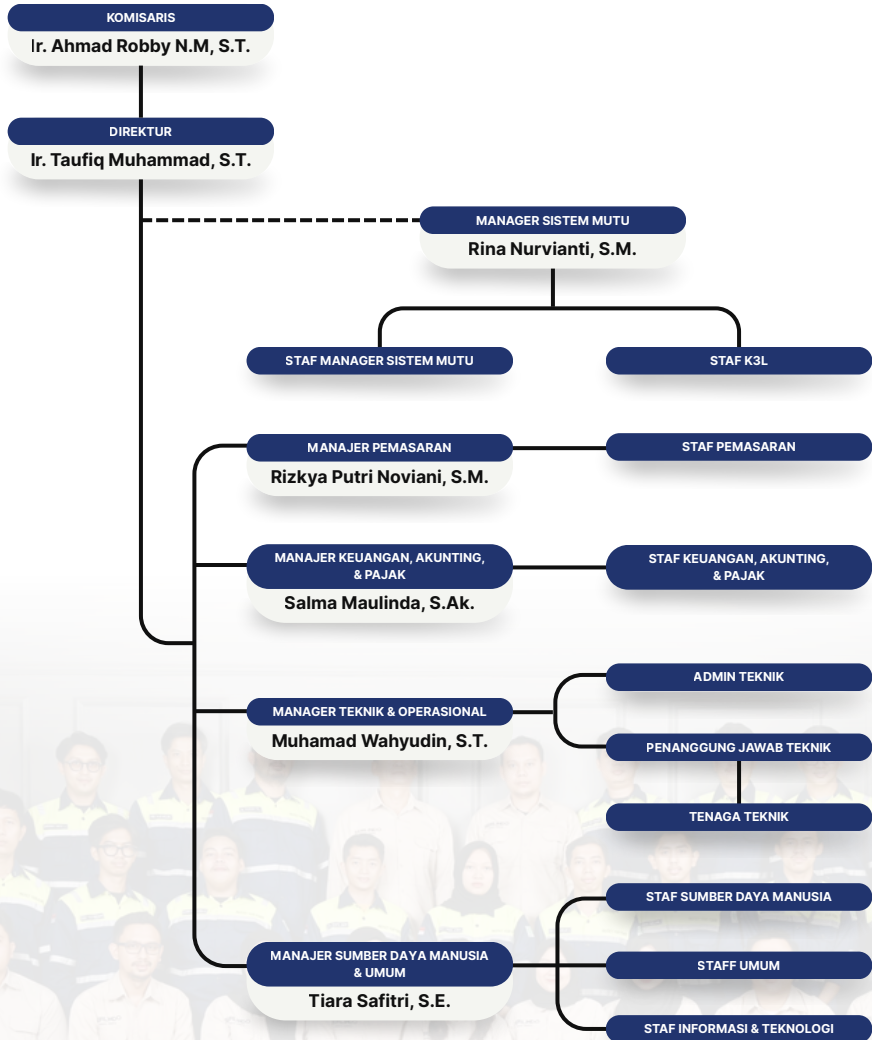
KOMISARIS
Ir. Ahmad Robby N.M, S.T.

DIREKTUR
Ir. Taufiq Muhammad, S.T.

MANAGER SISTEM MUTU
Rina Nurvianti, S.M.

STAF MANAGER SISTEM MUTU

STAF K3L

MANAJER PEMASARAN
Rizkya Putri Noviani, S.M.

STAF PEMASARAN

MANAJER KEUANGAN, AKUNTING, & PAJAK
Salma Maulinda, S.Ak.

STAF KEUANGAN, AKUNTING, & PAJAK

MANAGER TEKNIK & OPERASIONAL
Muhamad Wahyudin, S.T.

ADMIN TEKNIK

PENANGGUNG JAWAB TEKNIK

TENAGA TEKNIK

MANAJER SUMBER DAYA MANUSIA & UMUM
Tiara Safitri, S.E.

STAF SUMBER DAYA MANUSIA

STAFF UMUM

STAF INFORMASI & TEKNOLOGI